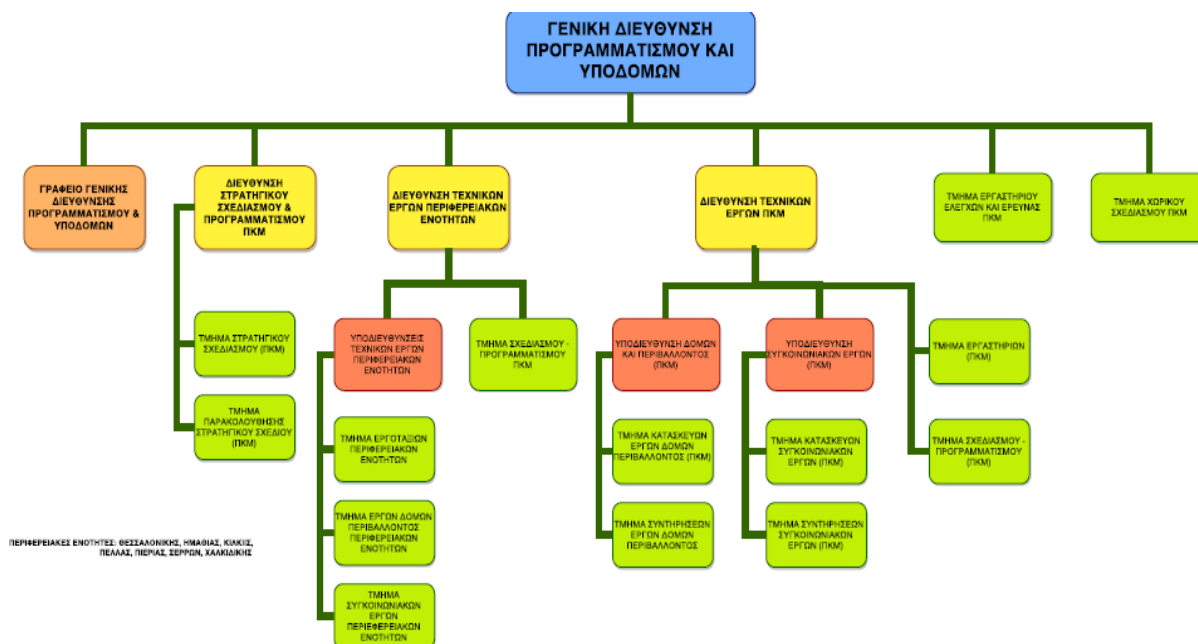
ΓΕΝΙΚΗ ΔΙΕΥΘΥΝΣΗ ΠΡΟΓΡΑΜΜΑΤΙΣΜΟΥ ΚΑΙ ΥΠΟΔΟΜΩΝ

ΓΡΑΦΕΙΟ ΓΕΝΙΚΗΣ ΔΙΕΥΘΥΝΣΗΣ ΠΡΟΓΡΑΜΜΑΤΙΣΜΟΥ & ΥΠΟΔΟΜΩΝ

ΔΙΕΥΘΥΝΣΗ ΣΤΡΑΤΗΓΙΚΟΥ ΣΧΕΔΙΑΣΜΟΥ & ΠΡΟΓΡΑΜΜΑΤΙΣΜΟΥ ΠΚΜ

ΤΜΗΜΑ ΣΤΡΑΤΗΓΙΚΟΥ ΣΧΕΔΙΑΣΜΟΥ (ΠΚΜ)

ΤΜΗΜΑ ΠΑΡΑΚΟΛΟΥΘΗΣΗΣ ΣΤΡΑΤΗΓΙΚΟΥ ΣΧΕΔΙΟΥ (ΠΚΜ)

ΔΙΕΥΘΥΝΣΗ ΤΕΧΝΙΚΩΝ ΕΡΓΩΝ ΠΕΡΙΦΕΡΕΙΑΚΩΝ ΕΝΟΤΗΤΩΝ

ΥΠΟΔΙΕΥΘΥΝΣΕΙΣ ΤΕΧΝΙΚΩΝ ΕΡΓΩΝ ΠΕΡΙΦΕΡΕΙΑΚΩΝ ΕΝΟΤΗΤΩΝ

ΤΜΗΜΑ ΣΧΕΔΙΑΣΜΟΥ - ΠΡΟΓΡΑΜΜΑΤΙΣΜΟΥ ΠΚΜ

ΤΜΗΜΑ ΕΡΓΟΤΑΞΙΩΝ ΠΕΡΙΦΕΡΕΙΑΚΩΝ ΕΝΟΤΗΤΩΝ

ΤΜΗΜΑ ΕΡΓΩΝ ΔΟΜΩΝ ΠΕΡΙΒΑΛΛΟΝΤΟΣ ΠΕΡΙΦΕΡΕΙΑΚΩΝ ΕΝΟΤΗΤΩΝ

ΤΜΗΜΑ ΣΥΓΚΟΙΝΩΝΙΑΚΩΝ ΕΡΓΩΝ ΠΕΡΙΦΕΡΕΙΑΚΩΝ ΕΝΟΤΗΤΩΝ

ΔΙΕΥΘΥΝΣΗ ΤΕΧΝΙΚΩΝ ΕΡΓΩΝ ΠΚΜ

ΥΠΟΔΙΕΥΘΥΝΣΗ ΔΟΜΩΝ ΚΑΙ ΠΕΡΙΒΑΛΛΟΝΤΟΣ (ΠΚΜ)

ΤΜΗΜΑ ΚΑΤΑΣΚΕΥΩΝ ΕΡΓΩΝ ΔΟΜΩΝ ΠΕΡΙΒΑΛΛΟΝΤΟΣ (ΠΚΜ)

ΤΜΗΜΑ ΣΥΝΤΗΡΗΣΕΩΝ ΕΡΓΩΝ ΔΟΜΩΝ ΠΕΡΙΒΑΛΛΟΝΤΟΣ

ΥΠΟΔΙΕΥΘΥΝΣΗ ΣΥΓΚΟΙΝΩΝΙΑΚΩΝ ΕΡΓΩΝ (ΠΚΜ)

ΤΜΗΜΑ ΚΑΤΑΣΚΕΥΩΝ ΣΥΓΚΟΙΝΩΝΙΑΚΩΝ ΕΡΓΩΝ (ΠΚΜ)

ΤΜΗΜΑ ΣΥΝΤΗΡΗΣΕΩΝ ΣΥΓΚΟΙΝΩΝΙΑΚΩΝ ΕΡΓΩΝ (ΠΚΜ)

ΤΜΗΜΑ ΕΡΓΑΣΤΗΡΙΩΝ (ΠΚΜ)

ΤΜΗΜΑ ΣΧΕΔΙΑΣΜΟΥ - ΠΡΟΓΡΑΜΜΑΤΙΣΜΟΥ (ΠΚΜ)

ΤΜΗΜΑ ΕΡΓΑΣΤΗΡΙΟΥ ΕΛΕΓΧΩΝ ΚΑΙ ΕΡΕΥΝΑΣ ΠΚΜ

ΤΜΗΜΑ ΧΩΡΙΚΟΥ ΣΧΕΔΙΑΣΜΟΥ ΠΚΜ

ΠΕΡΙΦΕΡΕΙΑΚΕΣ ΕΝΟΤΗΤΕΣ: ΘΕΣΣΑΛΟΝΙΚΗΣ, ΗΜΑΘΙΑΣ, ΚΙΛΚΙΣ, ΠΕΛΛΑΣ, ΠΙΕΡΙΑΣ, ΣΕΡΡΩΝ, ΧΑΛΚΙΔΙΚΗΣ